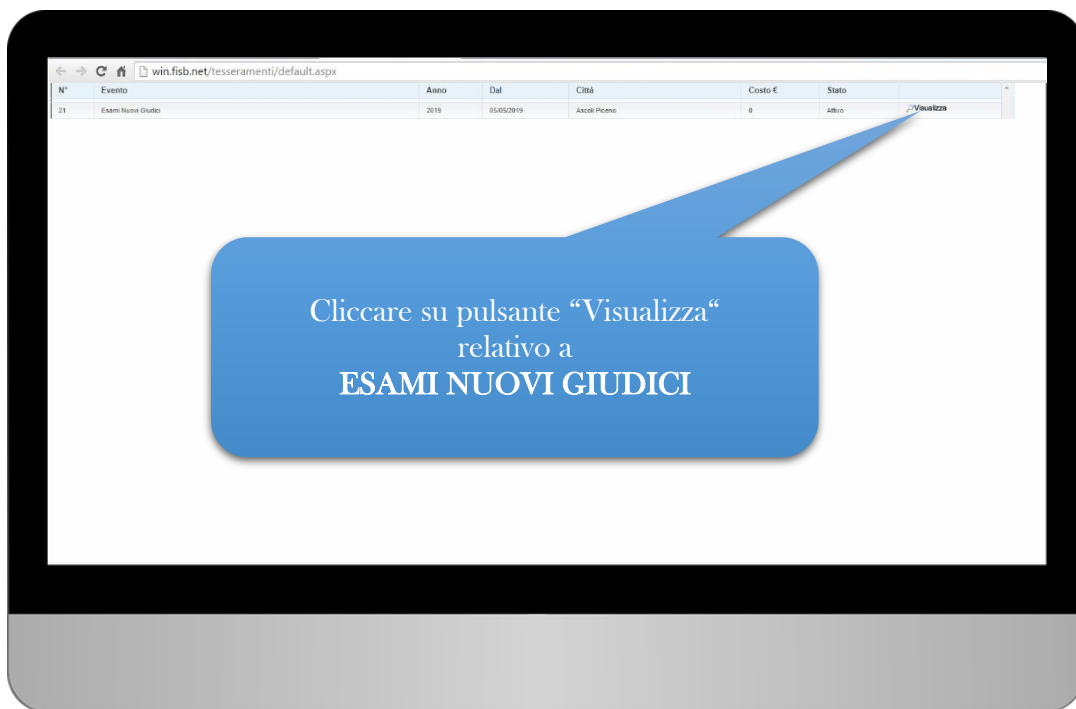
win.fisb.net/tesseramenti/default.aspx

| N° | Evento | Anno | Dal | Città | Costo € | Stato | |
|---|---|---|---|---|---|---|---|
| 21 | Esami Nuovi Giudici | 2019 | 05/05/2019 | Ascoli Piceno | 0 | Attivo | Visualizza |

Cliccare su pulsante “Visualizza“ relativo a
ESAMI NUOVI GIUDICI